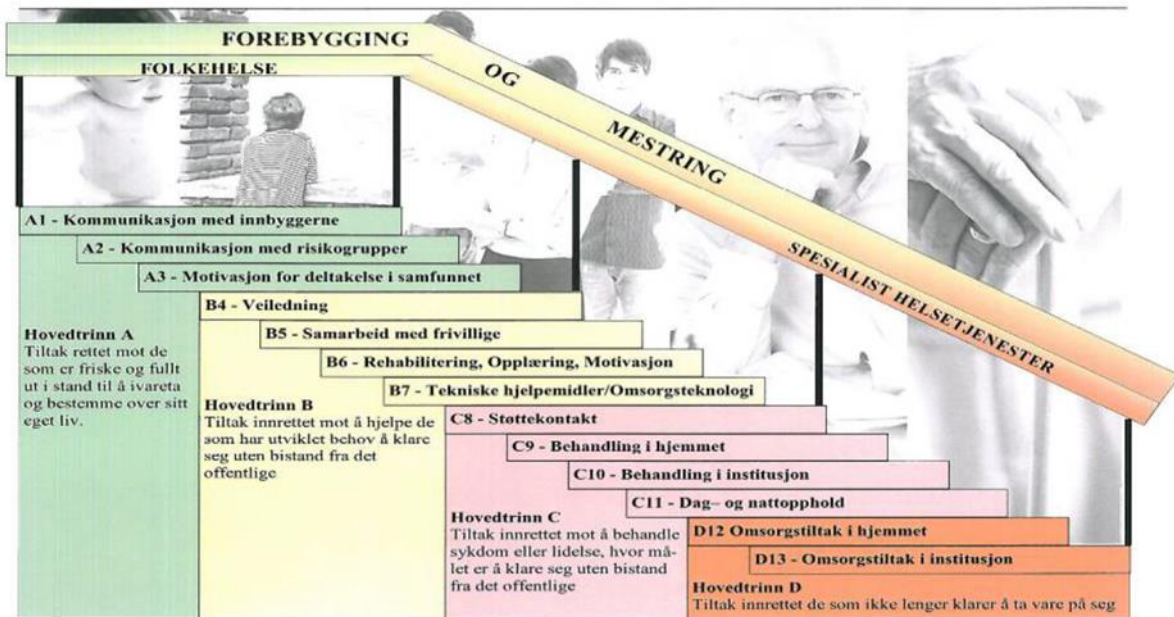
FOREBYGGING

FOLKEHELSE

OG

MESTRING

SPESIALIST HELSETJENESTER

A1 - Kommunikasjon med innbyggerne

A2 - Kommunikasjon med risikogrupper

A3 - Motivasjon for deltakelse i samfunnet

B4 - Veiledning

B5 - Samarbeid med frivillige

B6 - Rehabilitering, Opplæring, Motivasjon

B7 - Tekniske hjelpemidler/Omsorgsteknologi

C8 - Støttekontakt

C9 - Behandling i hjemmet

C10 - Behandling i institusjon

C11 - Dag– og nattopphold

D12 Omsorgstiltak i hjemmet

D13 - Omsorgstiltak i institusjon

Hovedtrinn A
Tiltak rettet mot de som er friske og fullt ut i stand til å ivareta og bestemme over sitt eget liv.

Hovedtrinn B
Tiltak innrettet mot å hjelpe de som har utviklet behov å klare seg uten bistand fra det offentlige

Hovedtrinn C
Tiltak innrettet mot å behandle sykdom eller lidelse, hvor målet er å klare seg uten bistand fra det offentlige

Hovedtrinn D
Tiltak innrettet de som ikke lenger klarer å ta vare på seg